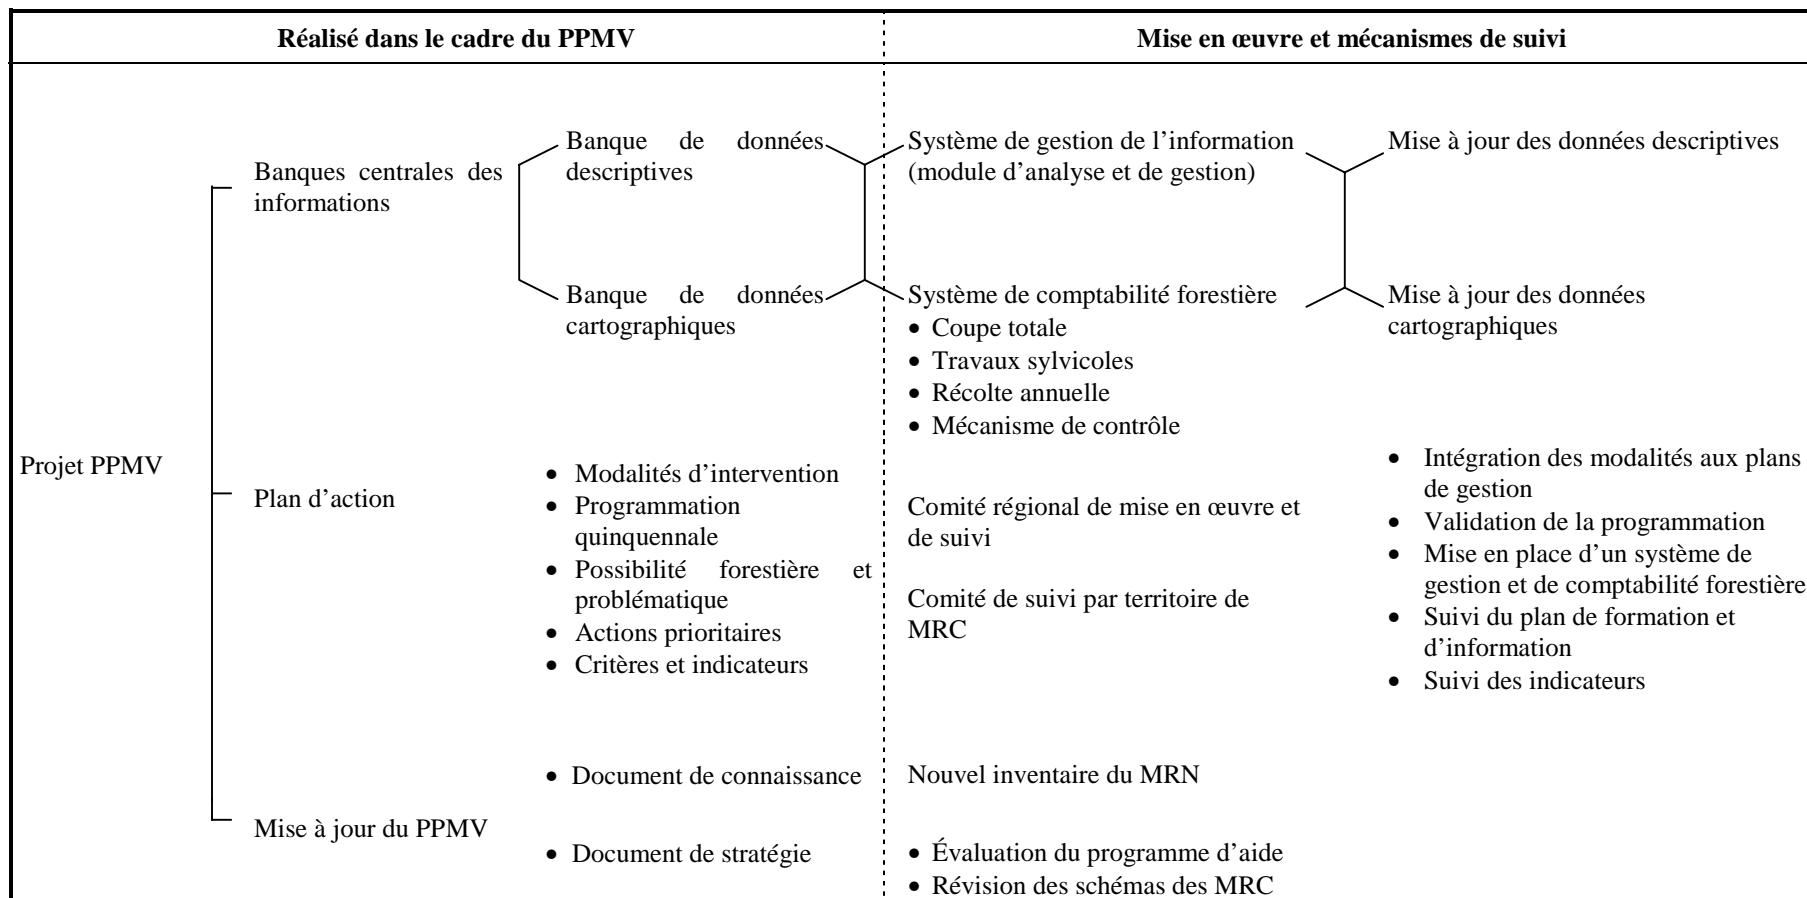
Réalisé dans le cadre du PPMV

Mise en œuvre et mécanismes de suivi

Projet PPMV

Banques centrales des informations

Banque de données descriptives

Banque de données cartographiques

Système de gestion de l'information (module d'analyse et de gestion)

Système de comptabilité forestière
• Coupe totale
• Travaux sylvicoles
• Récolte annuelle
• Mécanisme de contrôle

Mise à jour des données descriptives

Mise à jour des données cartographiques

Plan d'action

• Modalités d'intervention
• Programmation quinquennale
• Possibilité forestière et problématique
• Actions prioritaires
• Critères et indicateurs

Comité régional de mise en œuvre et de suivi

Comité de suivi par territoire de MRC

• Intégration des modalités aux plans de gestion
• Validation de la programmation
• Mise en place d'un système de gestion et de comptabilité forestière
• Suivi du plan de formation et d'information
• Suivi des indicateurs

Mise à jour du PPMV

• Document de connaissance

• Document de stratégie

Nouvel inventaire du MRN

• Évaluation du programme d'aide
• Révision des schémas des MRC